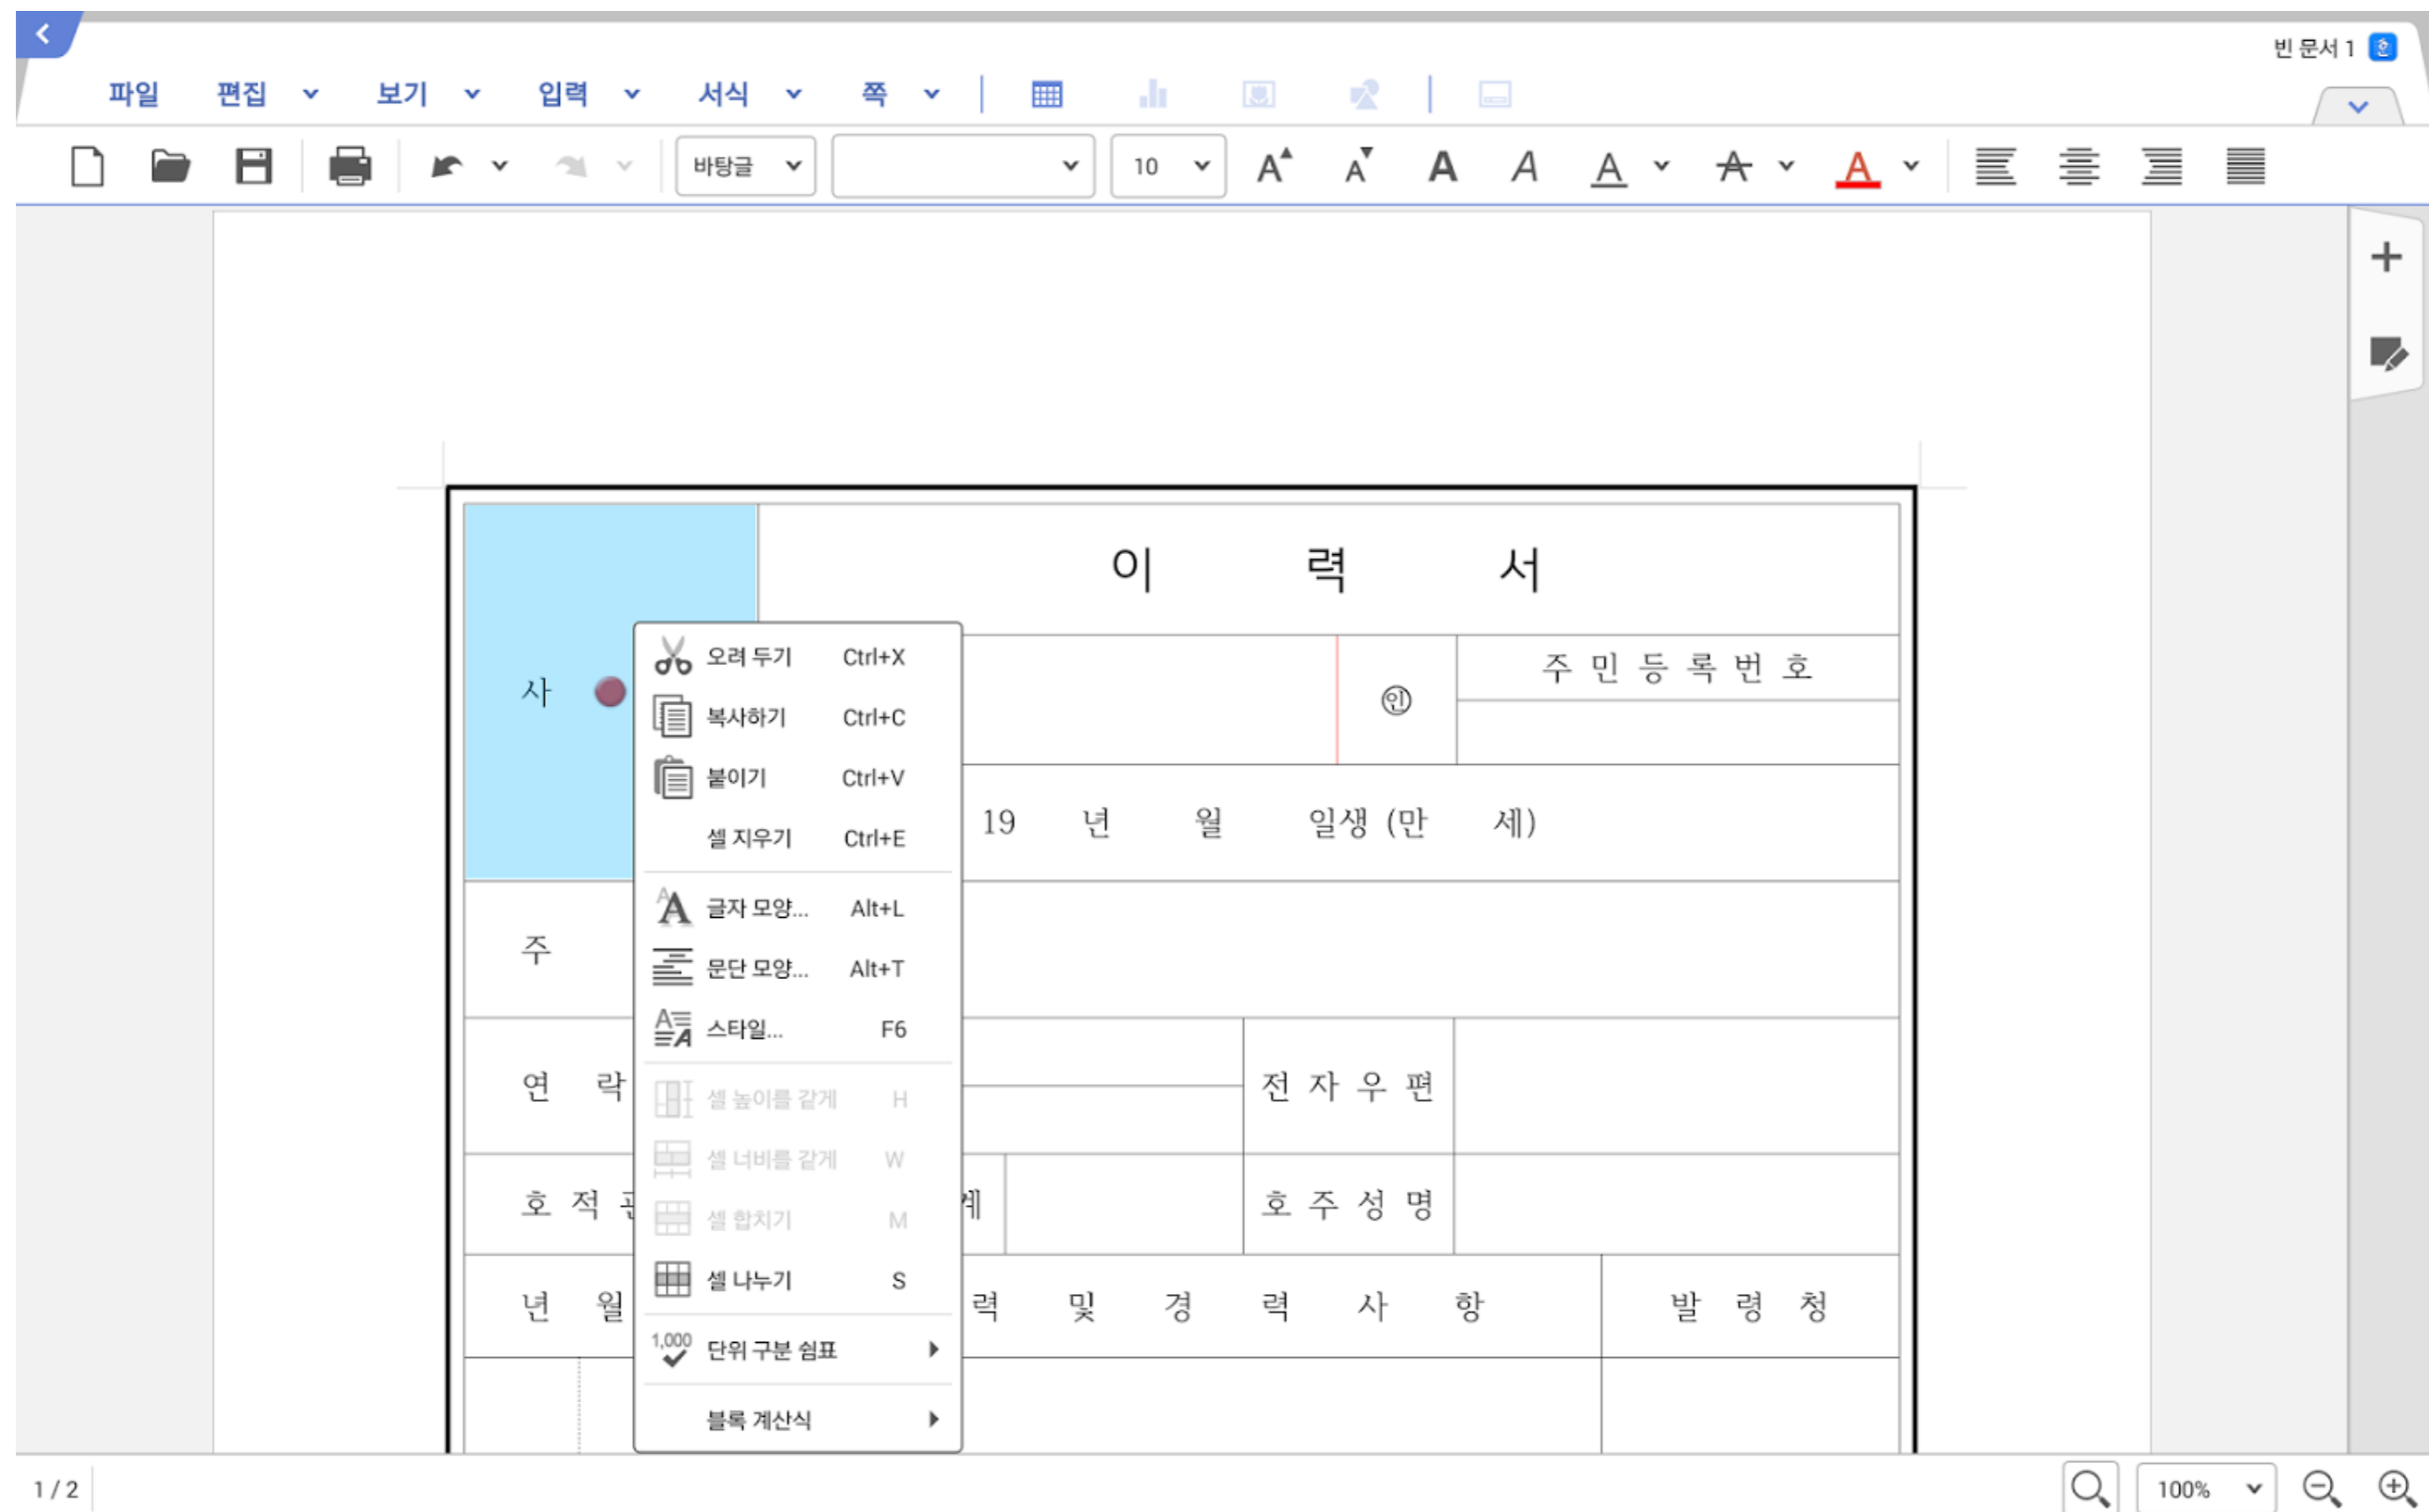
빈 문서 1

파일 편집 보기 입력 서식 쪽

바탕글 10

이 력 서

사

주민등록번호

19 년 월 일생 (만 세)

주

연 락

전 자 우 편

호 적 관

호 주 성 명

년 월

력 및 경 력 사 항

발 령 청

오려 두기 Ctrl+X
복사하기 Ctrl+C
붙이기 Ctrl+V
셀 지우기 Ctrl+E
글자 모양... Alt+L
문단 모양... Alt+T
스타일... F6
셀 높이를 같게 H
셀 너비를 같게 W
셀 합치기 M
셀 나누기 S
단위 구분 쉼표
블록 계산식

1 / 2

100%